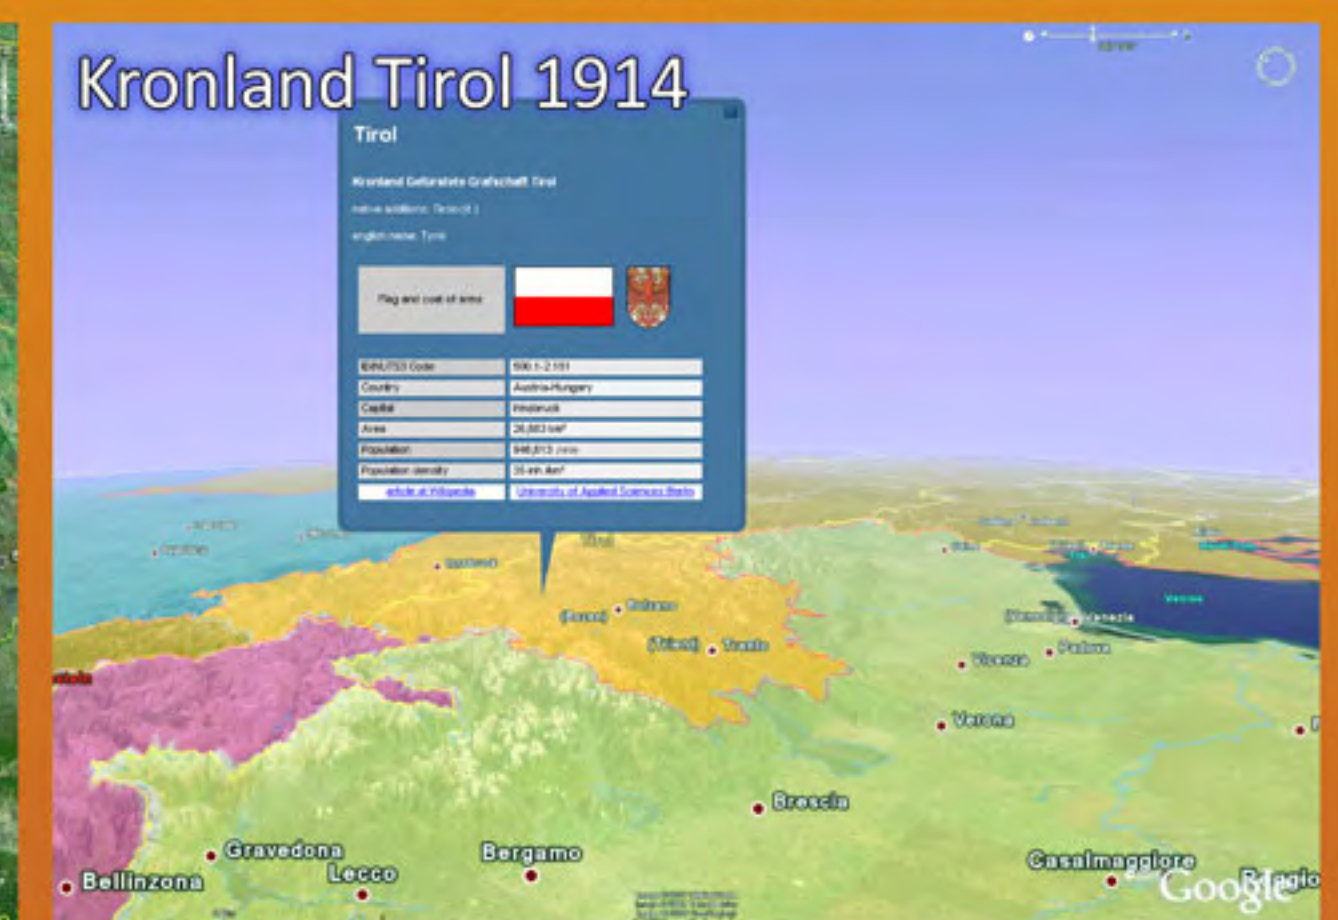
Kronland Tirol 1914

Tirol

Kronland Gefürstete Grafschaft Tirol

native additions: Tirolo(it.)

english name: Tyrol

Flag and coat of arms

| IDINUTS3 Code | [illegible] |
|---|---|
| Country | Austria-Hungary |
| Capital | Innsbruck |
| Area | 26,683 km² |
| Population | 946,613 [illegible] |
| Population density | 35 inh./km² |
| article at Wikipedia | University of Applied Sciences Berlin |

Tirol

(Bozen) Bolzano

(Trient) Trento

Vicenza

Padova

Venezia

Venice

Verona

Brescia

Bergamo

Lecco

Gravedona

Bellinzona

Casalmaggiore

Reggio

Google